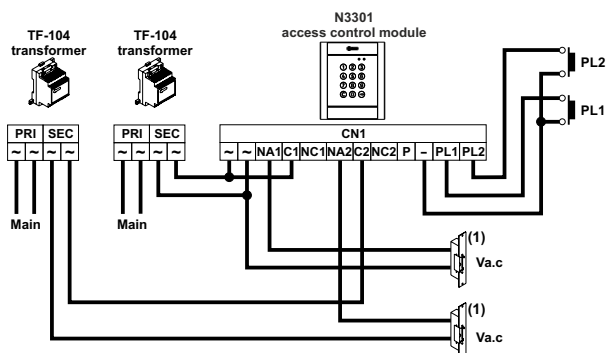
TF-104 transformer

TF-104 transformer

N3301 access control module

PL2

PL1

| PRI | | SEC | |
|---|---|---|---|
| ~ | ~ | ~ | ~ |

| PRI | | SEC | |
|---|---|---|---|
| ~ | ~ | ~ | ~ |

| CN1 | | | | | | | | | | | |
|---|---|---|---|---|---|---|---|---|---|---|---|
| ~ | ~ | NA1 | C1 | NC1 | NA2 | C2 | NC2 | P | – | PL1 | PL2 |

Main

Main

(1)

Va.c

(1)

Va.c